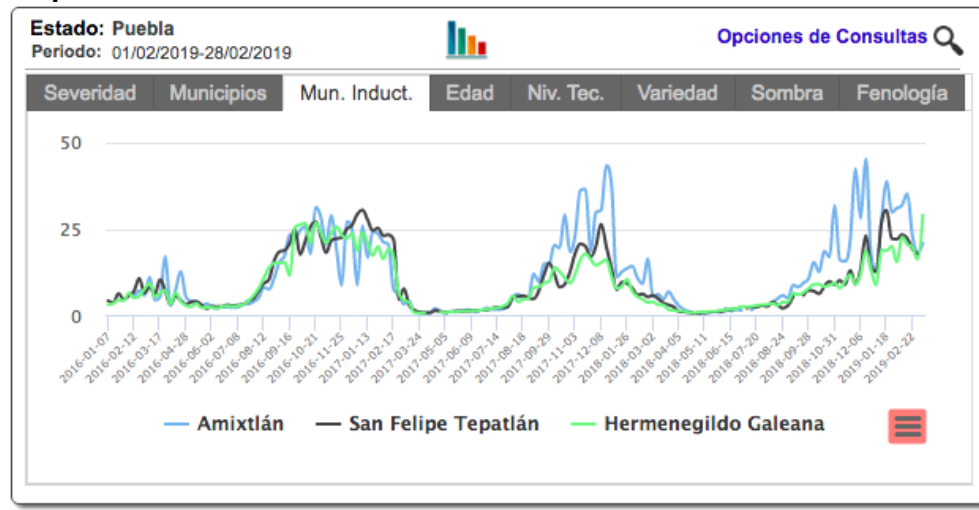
Estado: Puebla
Periodo: 01/02/2019-28/02/2019

Opciones de Consultas

Severidad | Municipios | Mun. Induct. | Edad | Niv. Tec. | Variedad | Sombra | Fenología

50
25
0

2016-01-07
2016-02-12
2016-03-17
2016-04-28
2016-06-02
2016-07-08
2016-08-12
2016-09-16
2016-10-21
2016-11-25
2017-01-13
2017-02-17
2017-03-24
2017-05-05
2017-06-09
2017-07-14
2017-08-18
2017-09-29
2017-11-03
2017-12-08
2018-01-26
2018-03-02
2018-04-05
2018-05-11
2018-06-15
2018-07-20
2018-08-24
2018-09-28
2018-10-31
2018-12-06
2019-01-18
2019-02-22

Amixtlán
San Felipe Tepatlán
Hermenegildo Galeana